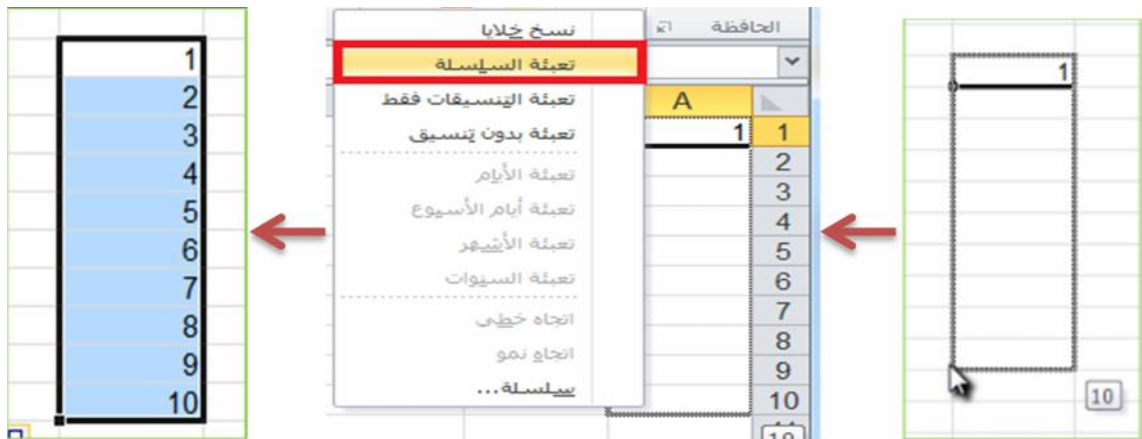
1
2
3
4
5
6
7
8
9
10

الحافظة
نسخ خلايا
تعبئة السلسلة
تعبئة التنسيقات فقط
تعبئة بدون تنسيق
تعبئة الأيام
تعبئة أيام الأسبوع
تعبئة الأشهر
تعبئة السنوات
اتجاه خطي
اتجاه نمو
سلسلة...

A
1
1
2
3
4
5
6
7
8
9
10

1
10